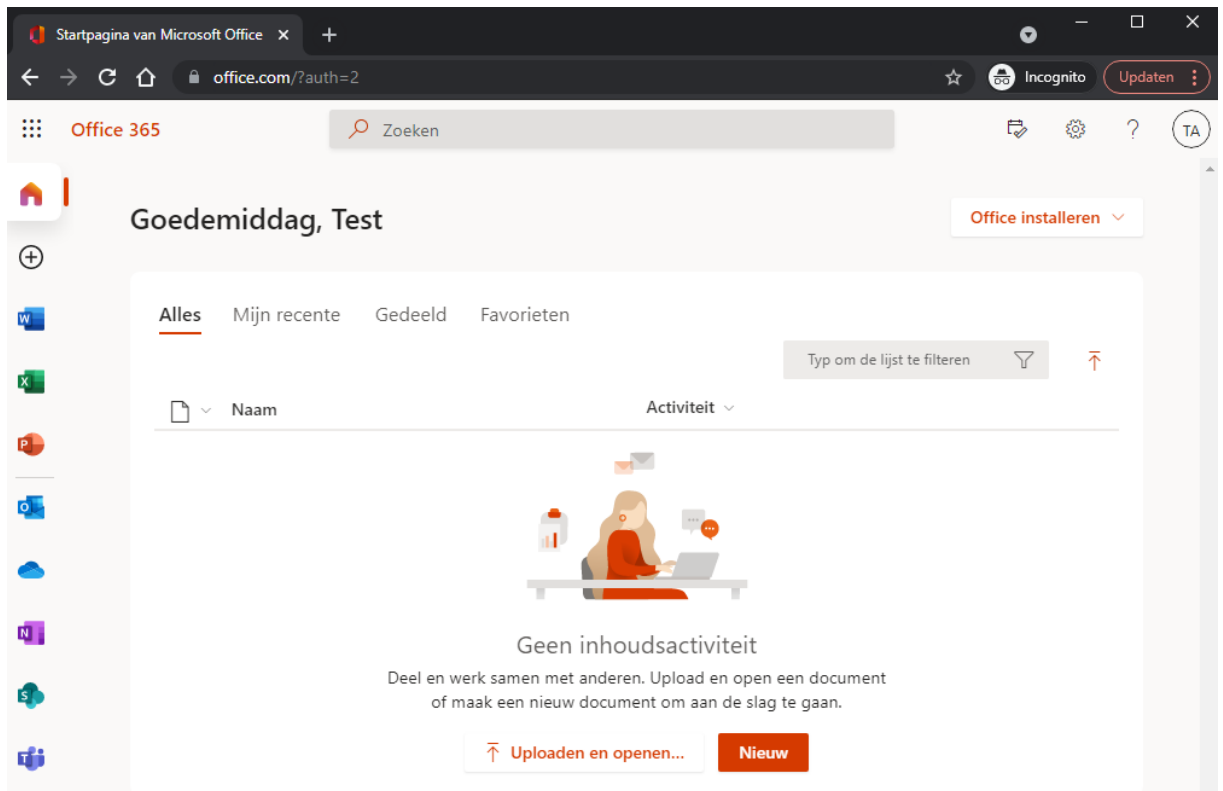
Startpagina van Microsoft Office ×

office.com/?auth=2

Incognito

Updaten

Office 365

Zoeken

TA

Goedemiddag, Test

Office installeren

Alles Mijn recente Gedeeld Favorieten

Typ om de lijst te filteren

Naam

Activiteit

Geen inhoudsactiviteit

Deel en werk samen met anderen. Upload en open een document of maak een nieuw document om aan de slag te gaan.

Uploaden en openen...

Nieuw